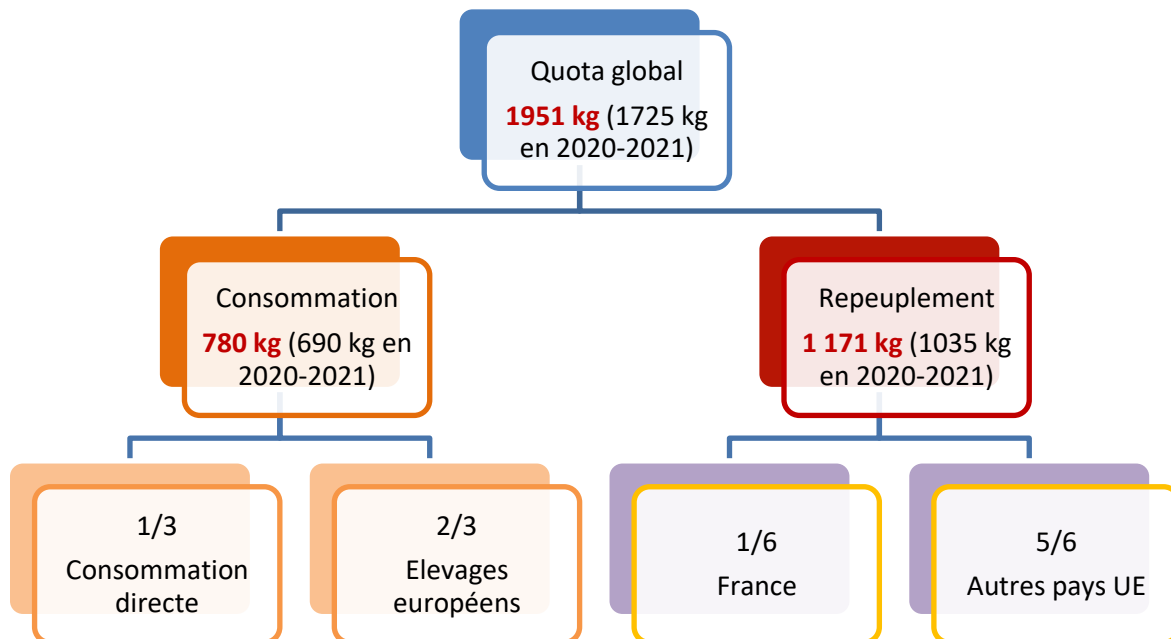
Quota global

1951 kg (1725 kg en 2020-2021)

Consommation

780 kg (690 kg en 2020-2021)

Repeuplement

1 171 kg (1035 kg en 2020-2021)

1/3

Consommation directe

2/3

Elevages européens

1/6

France

5/6

Autres pays UE